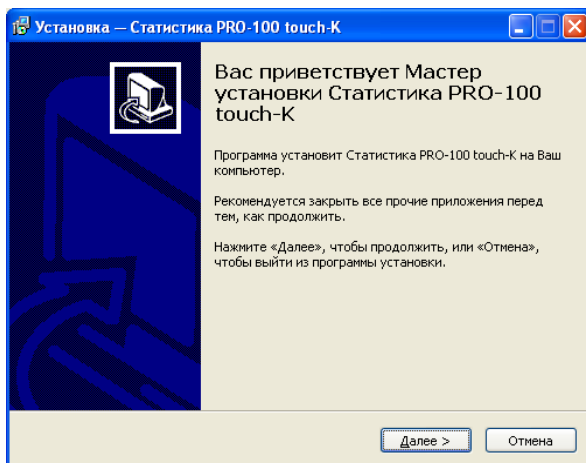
Установка — Статистика PRO-100 touch-K

Вас приветствует Мастер установки Статистика PRO-100 touch-K

Программа установит Статистика PRO-100 touch-K на Ваш компьютер.

Рекомендуется закрыть все прочие приложения перед тем, как продолжить.

Нажмите «Далее», чтобы продолжить, или «Отмена», чтобы выйти из программы установки.

Далее >
Отмена